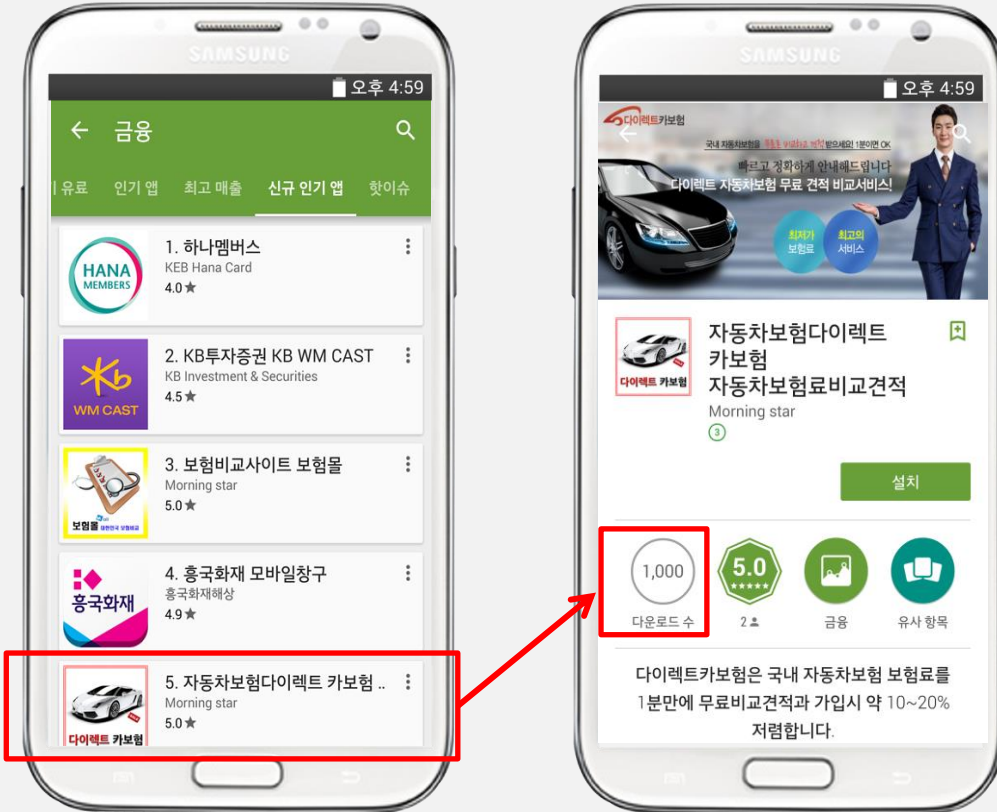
SAMSUNG

오후 4:59

금융

유료 인기 앱 최고 매출 신규 인기 앱 핫이슈

HANA MEMBERS

1. 하나멤버스
KEB Hana Card
4.0★

WM CAST

2. KB투자증권 KB WM CAST
KB Investment & Securities
4.5★

보험몰

3. 보험비교사이트 보험몰
Morning star
5.0★

흥국화재

4. 흥국화재 모바일창구
흥국화재해상
4.9★

다이렉트 카보험

5. 자동차보험다이렉트 카보험 ..
Morning star
5.0★

SAMSUNG

오후 4:59

다이렉트카보험

국내 자동차보험을 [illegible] 받으세요! 1분이면 OK

빠르고 정확하게 안내해드립니다

다이렉트 자동차보험 무료 견적 비교서비스!

최저가 보험료

최고의 서비스

다이렉트 카보험

자동차보험다이렉트 카보험 자동차보험료비교견적
Morning star
3

설치

1,000
다운로드 수

5.0
2

금융

유사 항목

다이렉트카보험은 국내 자동차보험 보험료를 1분만에 무료비교견적과 가입시 약 10~20% 저렴합니다.